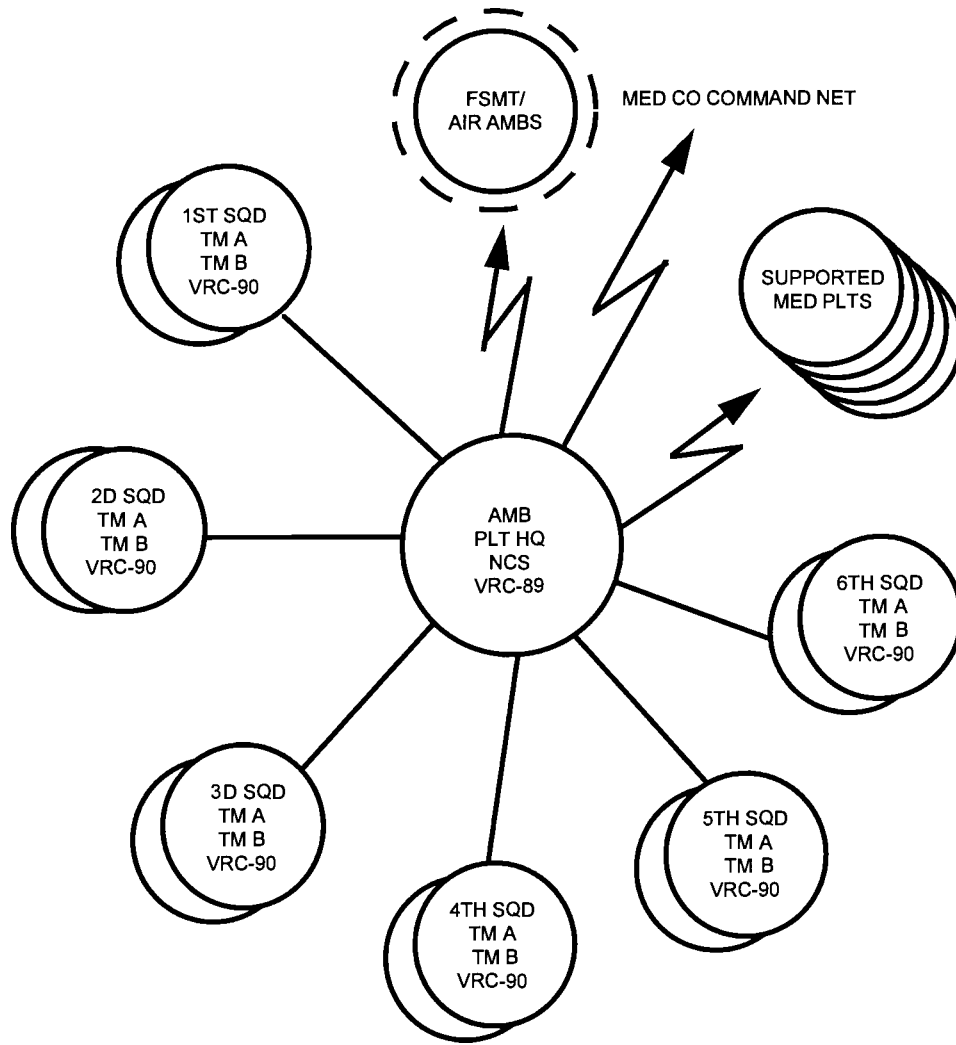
FSMT/
AIR AMBS

MED CO COMMAND NET

1ST SQD
TM A
TM B
VRC-90

SUPPORTED
MED PLTS

2D SQD
TM A
TM B
VRC-90

AMB
PLT HQ
NCS
VRC-89

6TH SQD
TM A
TM B
VRC-90

3D SQD
TM A
TM B
VRC-90

5TH SQD
TM A
TM B
VRC-90

4TH SQD
TM A
TM B
VRC-90